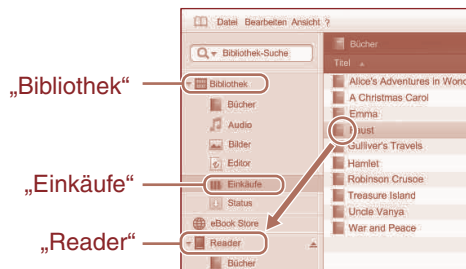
Datei Bearbeiten Ansicht ?

Bibliothek-Suche

„Bibliothek“

Bibliothek

Bücher

Audio

Bilder

Editor

„Einkäufe“

Einkäufe

Status

eBook Store

„Reader“

Reader

Bücher

Bücher

Titel

Alice's Adventures in Wond

A Christmas Carol

Emma

Faust

Gulliver's Travels

Hamlet

Robinson Crusoe

Treasure Island

Uncle Vanya

War and Peace